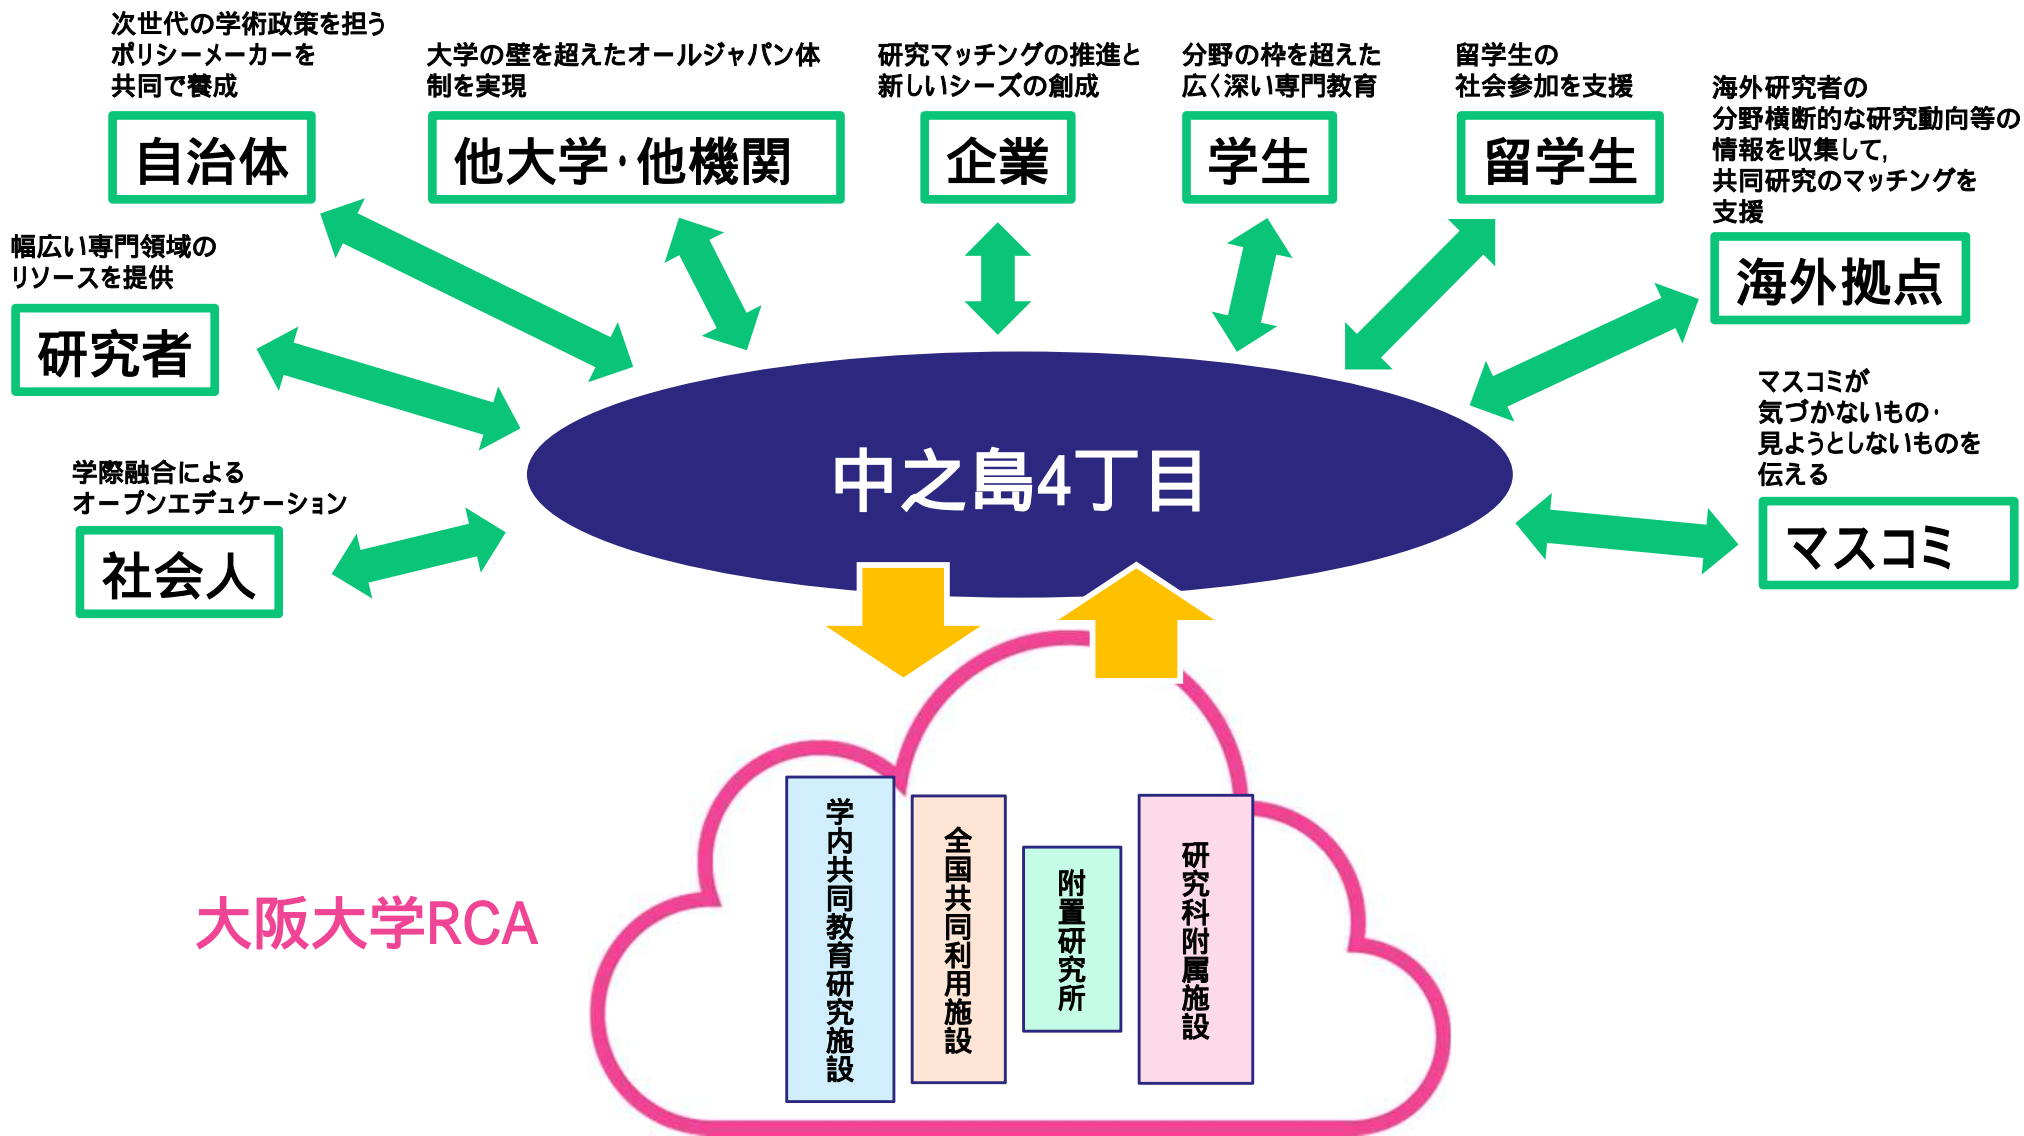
次世代の学術政策を担うポリシーメーカーを共同で養成

自治体

大学の壁を超えたオールジャパン体制を実現

他大学·他機関

研究マッチングの推進と新しいシーズの創成

企業

分野の枠を超えた広く深い専門教育

学生

留学生の社会参加を支援

留学生

海外研究者の分野横断的な研究動向等の情報を収集して,共同研究のマッチングを支援

海外拠点

幅広い専門領域のリソースを提供

研究者

学際融合によるオープンエデュケーション

社会人

中之島4丁目

マスコミが気づかないもの·見ようとしないものを伝える

マスコミ

大阪大学RCA

学内共同教育研究施設

全国共同利用施設

附置研究所

研究科附属施設